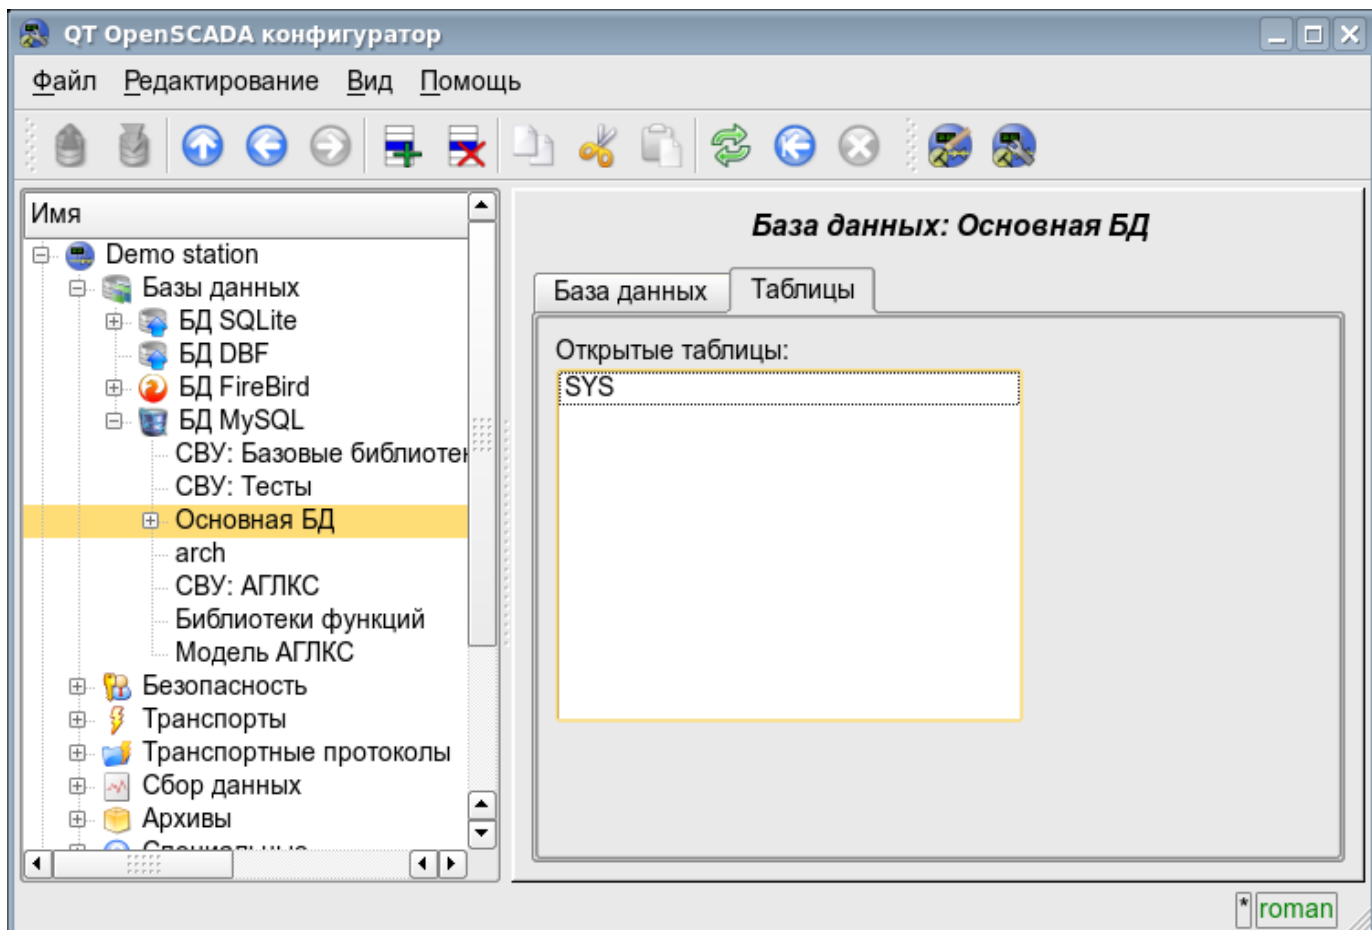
QT OpenSCADA конфигуратор

Файл Редактирование Вид Помощь

Имя
Demo station
Базы данных
БД SQLite
БД DBF
БД FireBird
БД MySQL
СВУ: Базовые библиотеı
СВУ: Тесты
Основная БД
arch
СВУ: АГЛКС
Библиотеки функций
Модель АГЛКС
Безопасность
Транспорты
Транспортные протоколы
Сбор данных
Архивы
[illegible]

База данных: Основная БД

База данных
Таблицы

Открытые таблицы:
SYS

*
roman